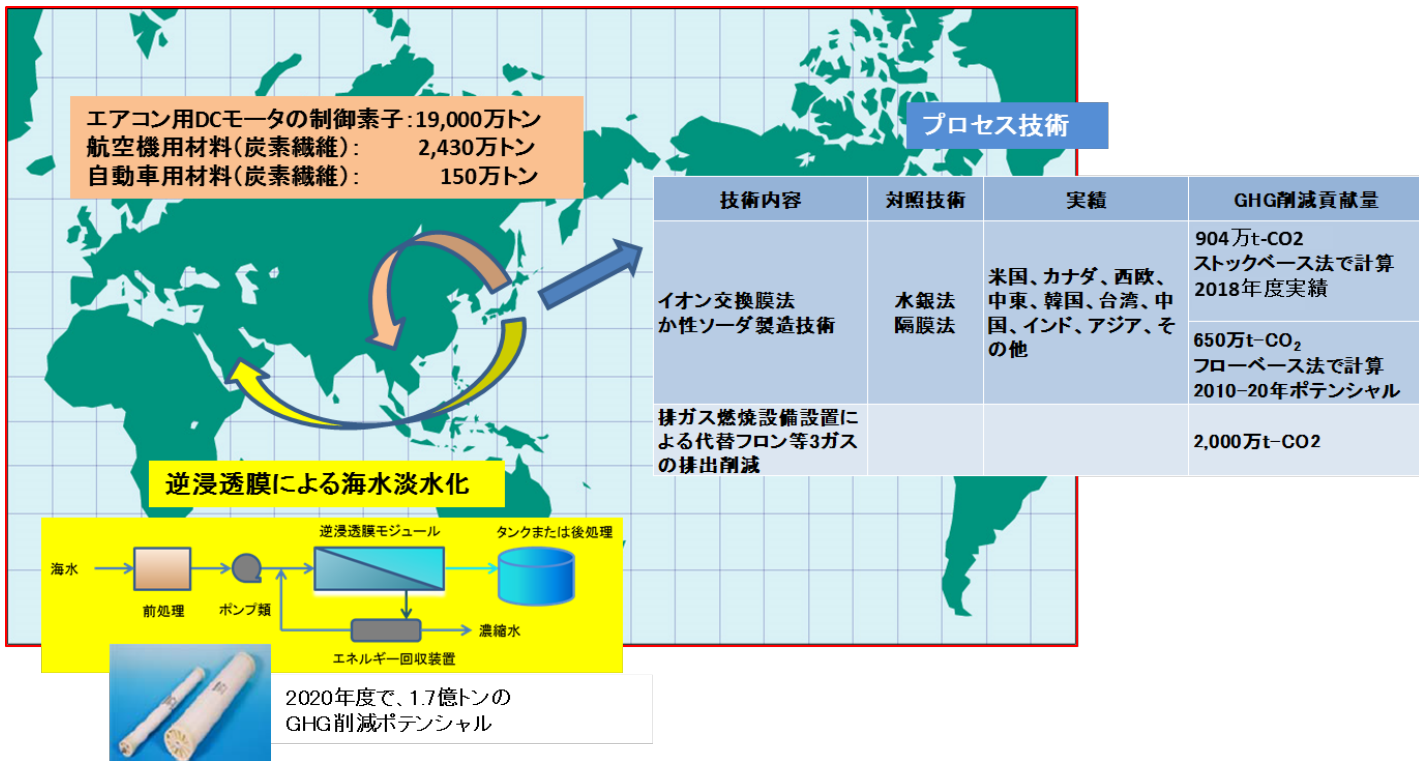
エアコン用DCモータの制御素子：19,000万トン
航空機用材料（炭素繊維）：　2,430万トン
自動車用材料（炭素繊維）：　150万トン

プロセス技術

| 技術内容 | 対照技術 | 実績 | GHG削減貢献量 |
|---|---|---|---|
| イオン交換膜法か性ソーダ製造技術 | 水銀法 隔膜法 | 米国、カナダ、西欧、中東、韓国、台湾、中国、インド、アジア、その他 | 904万t-CO2 ストックベース法で計算 2018年度実績 |
| | | | 650万t-$CO_2$ フローベース法で計算 2010-20年ポテンシャル |
| 排ガス燃焼設備設置による代替フロン等3ガスの排出削減 | | | 2,000万t-CO2 |

逆浸透膜による海水淡水化

海水
前処理
ポンプ類
逆浸透膜モジュール
タンクまたは後処理
濃縮水
エネルギー回収装置

2020年度で、1.7億トンの
GHG削減ポテンシャル